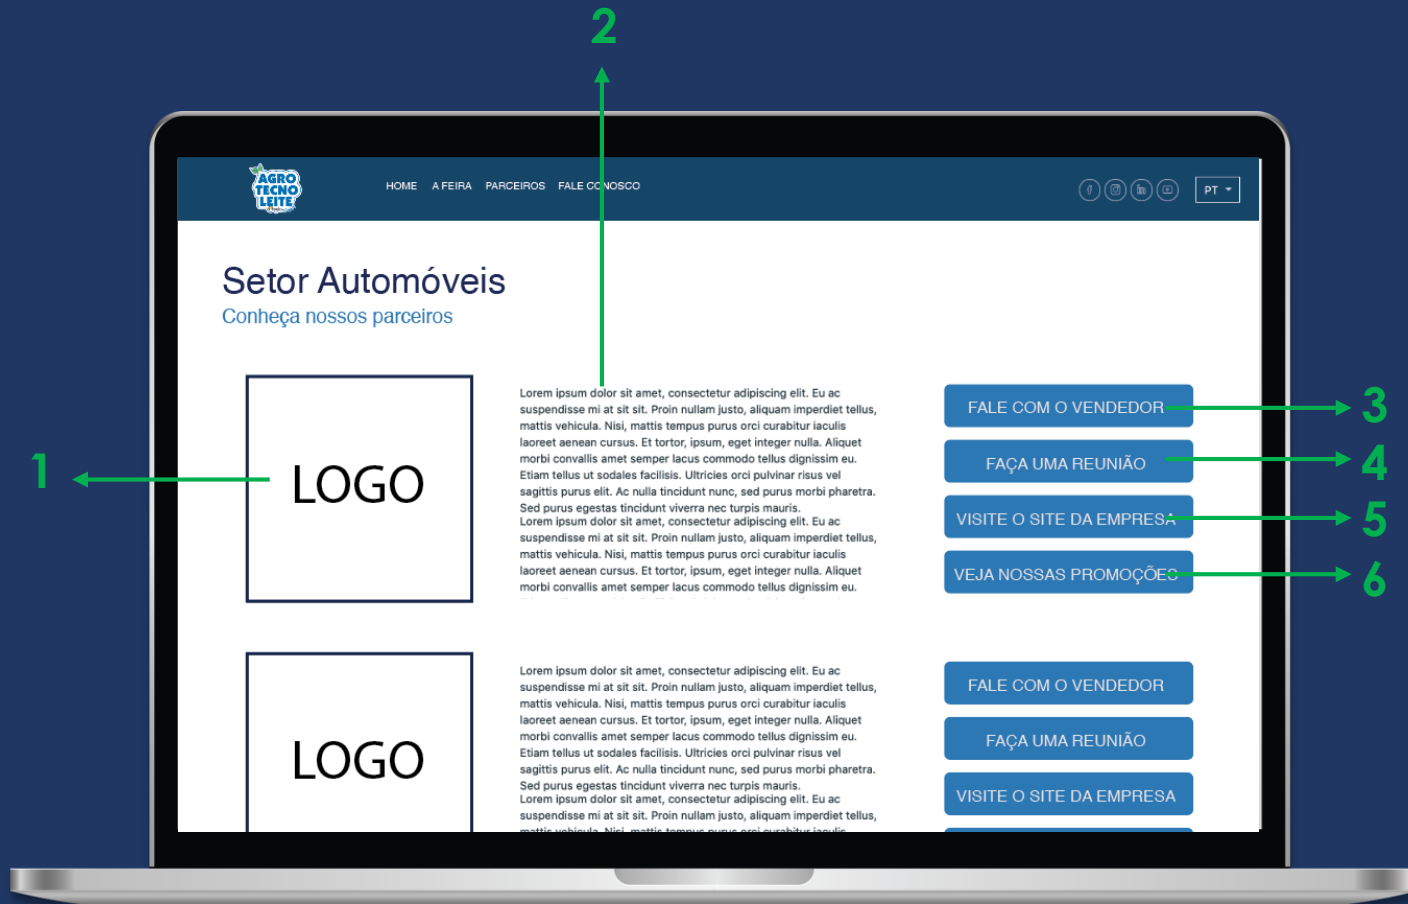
2

AGRO TECNO LEITE

HOME A FEIRA PARCEIROS FALE CONOSCO

PT

Setor Automóveis
Conheça nossos parceiros

1

LOGO

Lorem ipsum dolor sit amet, consectetur adipiscing elit. Eu ac suspendisse mi at sit sit. Proin nullam justo, aliquam imperdiet tellus, mattis vehicula. Nisi, mattis tempus purus orci curabitur iaculis laoreet aenean cursus. Et tortor, ipsum, eget integer nulla. Aliquet morbi convallis amet semper lacus commodo tellus dignissim eu. Etiam tellus ut sodales facilisis. Ultricies orci pulvinar risus vel sagittis purus elit. Ac nulla tincidunt nunc, sed purus morbi pharetra. Sed purus egestas tincidunt viverra nec turpis mauris.
Lorem ipsum dolor sit amet, consectetur adipiscing elit. Eu ac suspendisse mi at sit sit. Proin nullam justo, aliquam imperdiet tellus, mattis vehicula. Nisi, mattis tempus purus orci curabitur iaculis laoreet aenean cursus. Et tortor, ipsum, eget integer nulla. Aliquet morbi convallis amet semper lacus commodo tellus dignissim eu.

FALE COM O VENDEDOR
3
FAÇA UMA REUNIÃO
4
VISITE O SITE DA EMPRESA
5
VEJA NOSSAS PROMOÇÕES
6

LOGO

Lorem ipsum dolor sit amet, consectetur adipiscing elit. Eu ac suspendisse mi at sit sit. Proin nullam justo, aliquam imperdiet tellus, mattis vehicula. Nisi, mattis tempus purus orci curabitur iaculis laoreet aenean cursus. Et tortor, ipsum, eget integer nulla. Aliquet morbi convallis amet semper lacus commodo tellus dignissim eu. Etiam tellus ut sodales facilisis. Ultricies orci pulvinar risus vel sagittis purus elit. Ac nulla tincidunt nunc, sed purus morbi pharetra. Sed purus egestas tincidunt viverra nec turpis mauris.
Lorem ipsum dolor sit amet, consectetur adipiscing elit. Eu ac suspendisse mi at sit sit. Proin nullam justo, aliquam imperdiet tellus, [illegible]

FALE COM O VENDEDOR
FAÇA UMA REUNIÃO
VISITE O SITE DA EMPRESA